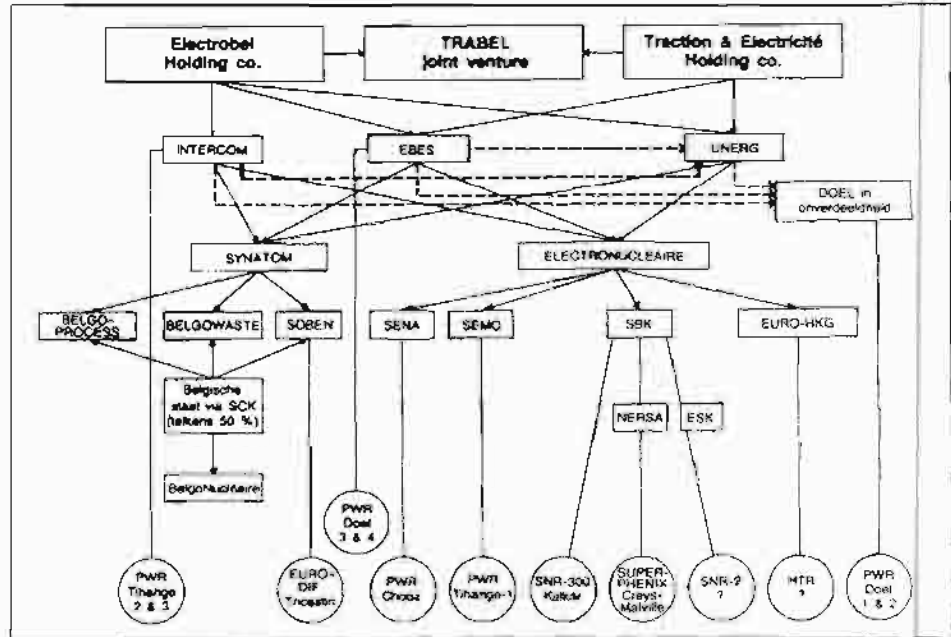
Electrobel Holding co.

TRABEL joint venture

Traction & Electricité Holding co.

INTERCOM

EBES

UNERG

DOEL in onverdeeldheid

SYNATOM

ELECTRONUCLEAIRE

BELGO-PROCESS

BELGOWASTE

SOBEN

SENA

SEMO

SBK

EURO-HKG

Belgische staat via SCK (telkens 50 %)

NERSA

ESK

BelgoNucleaire

PWR Doel 3 & 4

PWR Tihange 2 & 3

EURO-DIF Tricastin

PWR Chooz

PWR Tihange-1

SNR-300 Kalkar

SUPER-PHENIX Creys-Malville

SNR-2 ?

HTR ?

PWR Doel 1 & 2